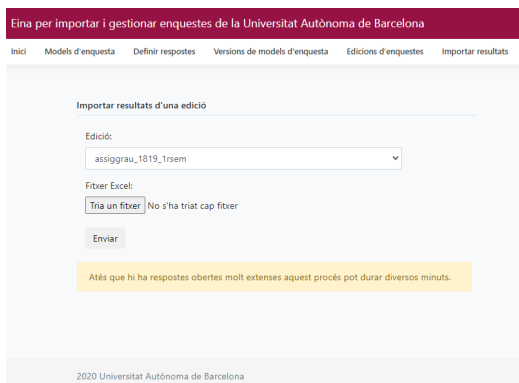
Eina per importar i gestionar enquestes de la Universitat Autònoma de Barcelona

Inici | Models d'enquesta | Definir respostes | Versions de models d'enquesta | Edicions d'enquestes | Importar resultats

Importar resultats d'una edició

Edició:

assiggrau_1819_1rsem

Fitxer Excel:

Tria un fitxer No s'ha triat cap fitxer

Enviar

Atès que hi ha respostes obertes molt extenses aquest procés pot durar diversos minuts.

2020 Universitat Autònoma de Barcelona